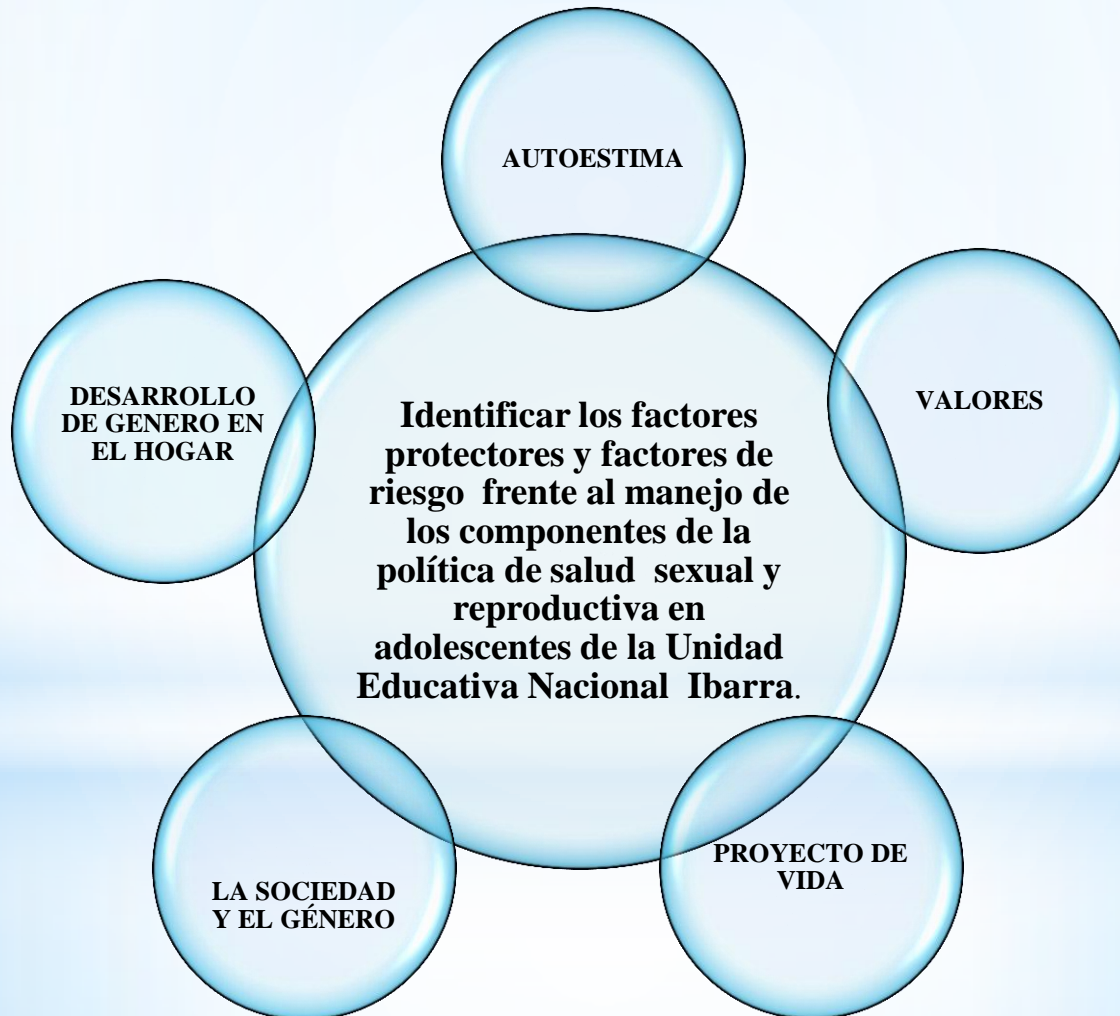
AUTOESTIMA

DESARROLLO DE GENERO EN EL HOGAR

Identificar los factores protectores y factores de riesgo frente al manejo de los componentes de la política de salud sexual y reproductiva en adolescentes de la Unidad Educativa Nacional Ibarra.

VALORES

LA SOCIEDAD Y EL GÉNERO

PROYECTO DE VIDA